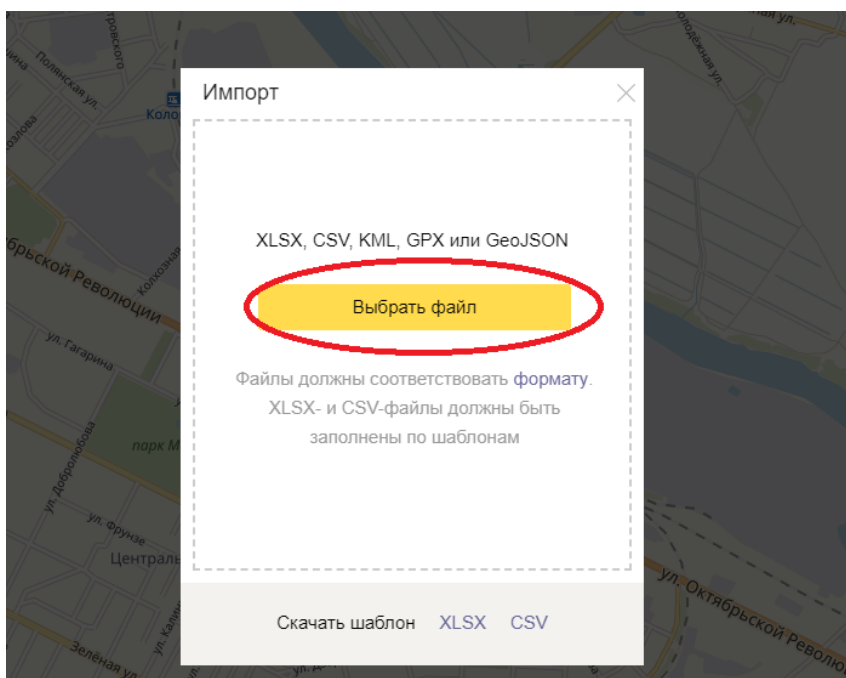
Импорт

XLSX, CSV, KML, GPX или GeoJSON

Выбрать файл

Файлы должны соответствовать формату. XLSX- и CSV-файлы должны быть заполнены по шаблонам

Скачать шаблон XLSX CSV

Полянская ул.
Колхозная
Октябрьской Революции
ул. Гагарина
ул. Добролюбова
парк М
ул. Фрунзе
Централь
Зелёная ул.
ул. Октябрьской Револю
Молодёжная ул.
Коло